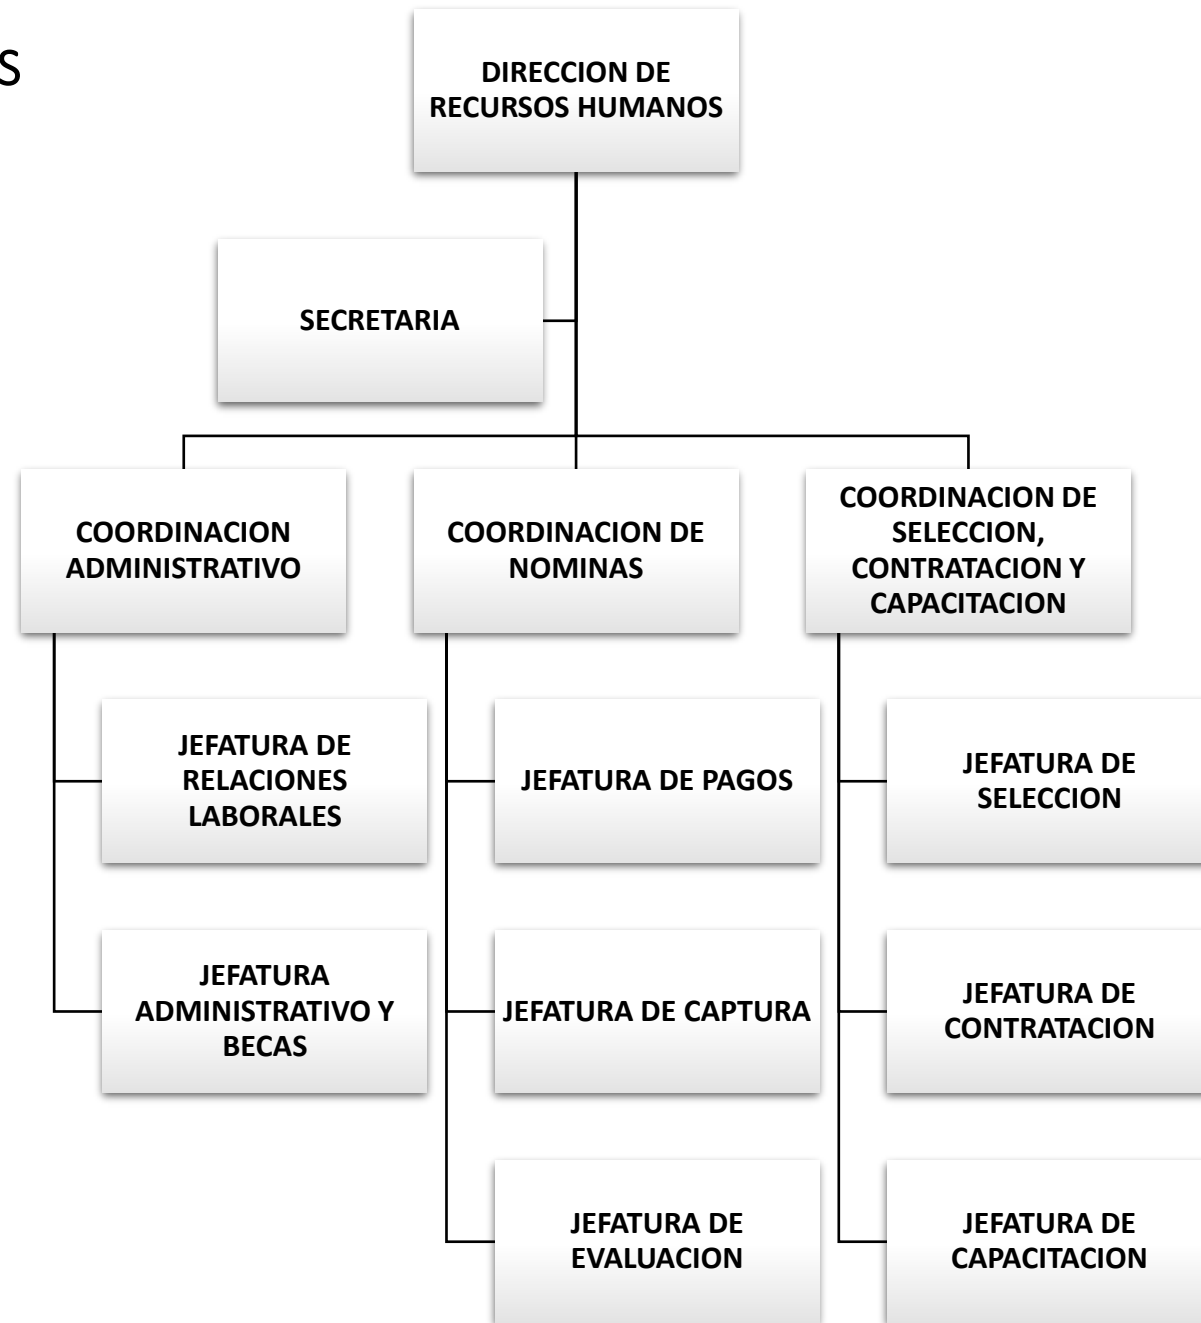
S

DIRECCION DE RECURSOS HUMANOS

SECRETARIA

COORDINACION ADMINISTRATIVO

COORDINACION DE NOMINAS

COORDINACION DE SELECCION, CONTRATACION Y CAPACITACION

JEFATURA DE RELACIONES LABORALES

JEFATURA ADMINISTRATIVO Y BECAS

JEFATURA DE PAGOS

JEFATURA DE CAPTURA

JEFATURA DE EVALUACION

JEFATURA DE SELECCION

JEFATURA DE CONTRATACION

JEFATURA DE CAPACITACION